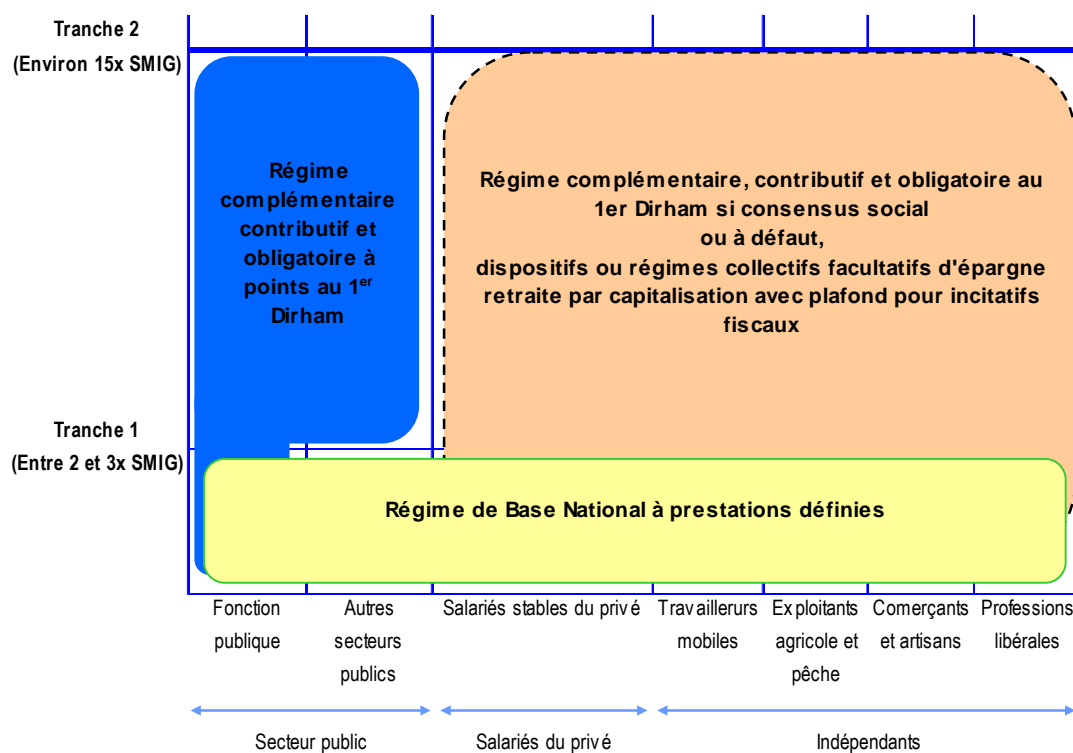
Tranche 2
(Environ 15x SMIG)

Régime complémentaire contributif et obligatoire à points au 1$^{er}$ Dirham

Régime complémentaire, contributif et obligatoire au 1er Dirham si consensus social
ou à défaut,
dispositifs ou régimes collectifs facultatifs d'épargne retraite par capitalisation avec plafond pour incitatifs fiscaux

Tranche 1
(Entre 2 et 3x SMIG)

Régime de Base National à prestations définies

Fonction publique
Autres secteurs publics
Salariés stables du privé
Travailleurs mobiles
Exploitants agricole et pêche
Comerçants et artisans
Professions libérales

Secteur public
Salariés du privé
Indépendants